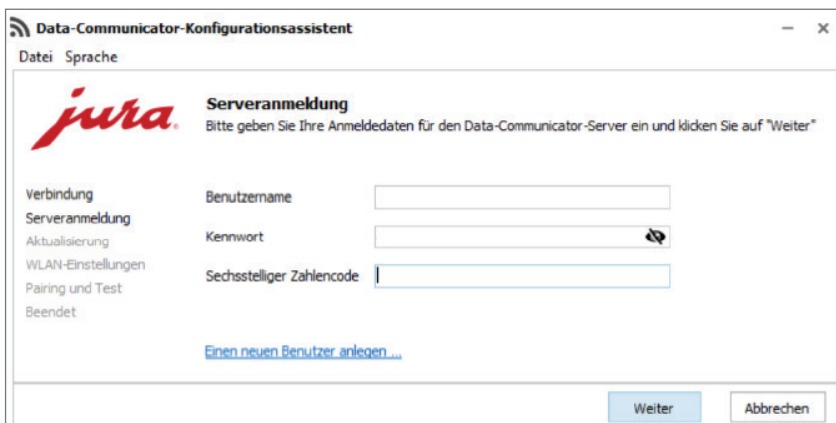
Data-Communicator-Konfigurationsassistent

Datei Sprache

jura

Serveranmeldung
Bitte geben Sie Ihre Anmeldedaten für den Data-Communicator-Server ein und klicken Sie auf "Weiter"

Verbindung
Serveranmeldung
Aktualisierung
WLAN-Einstellungen
Pairing und Test
Beendet

Benutzername

Kennwort

Sechsstelliger Zahlencode

Einen neuen Benutzer anlegen ...

Weiter
Abbrechen